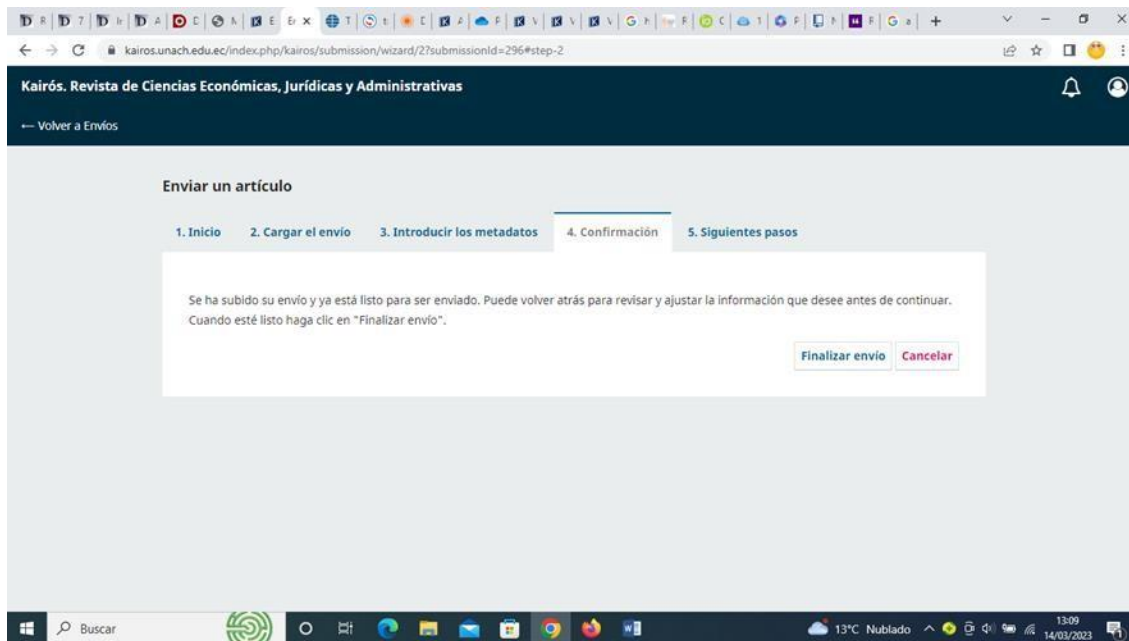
kairos.unach.edu.ec/index.php/kairos/submission/wizard/2?submissionId=296#step-2

Kairós. Revista de Ciencias Económicas, Jurídicas y Administrativas

← Volver a Envíos

Enviar un artículo

1. Inicio 2. Cargar el envío 3. Introducir los metadatos 4. Confirmación 5. Siguientes pasos

Se ha subido su envío y ya está listo para ser enviado. Puede volver atrás para revisar y ajustar la información que desee antes de continuar. Cuando esté listo haga clic en "Finalizar envío".

Finalizar envío Cancelar

Buscar

13°C Nublado 13:09 14/03/2023